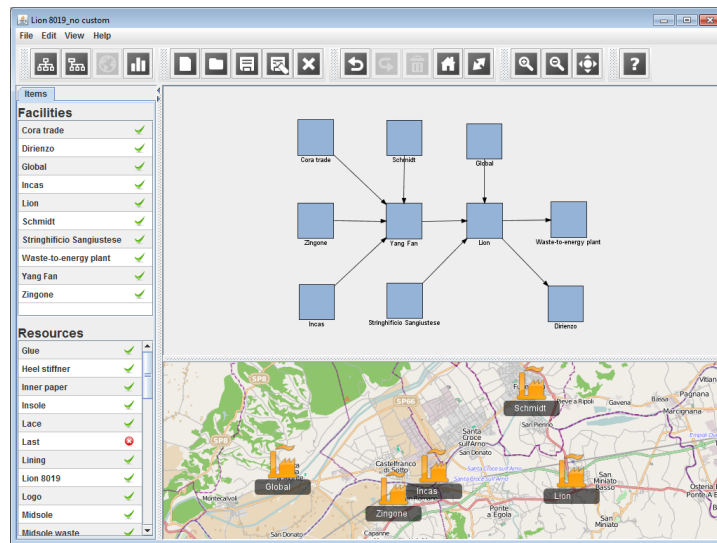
Lion 8019_no custom

File Edit View Help

Items

Facilities

Cora trade
Direnzo
Global
Incas
Lion
Schmidt
Stringhificio Sangiustese
Waste-to-energy plant
Yang Fan
Zingone

Resources

Glue
Heel stiffner
Inner paper
Insole
Lace
Last
Lining
Lion 8019
Logo
Midsole
Midsole waste

Cora trade
Schmidt
Global
Zingone
Yang Fan
Lion
Waste-to-energy plant
Incas
Stringhificio Sangiustese
Direnzo

SP66
SP8
SP8
Schmidt
Global
Incas
Zingone
Lion
Fucecchio
Ponte a Ripoli
Gavena
Bassa
Pagnana
Marcignana
Vitiana
Santa Croce sull'Arno
San Pierino
Castelfranco di Sotto
Montecalvoli
San Miniato Basso
San Miniato
Ponte a Egola
Osteria Bianca
San Donato
Capanne